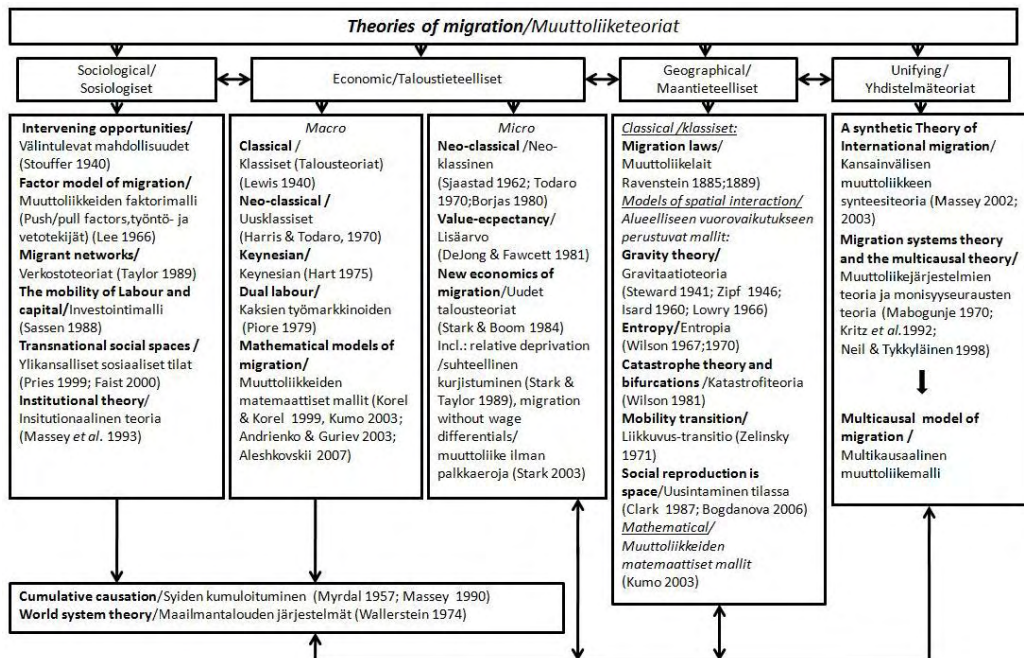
**Theories of migration**/Muuttoliiketeoriat

Sociological/ Sosiologiset

Economic/Taloustieteelliset

Geographical/ Maantieteelliset

Unifying/ Yhdistelmäteoriat

**Intervening opportunities/** Välintulevat mahdollisuudet (Stouffer 1940)
**Factor model of migration/** Muuttoliikkeiden faktorimalli (Push/pull factors,työntö- ja vetotekijät) (Lee 1966)
**Migrant networks/** Verkostoteoriat (Taylor 1989)
**The mobility of Labour and capital/**Investointimalli (Sassen 1988)
**Transnational social spaces /** Ylikansalliset sosiaaliset tilat (Pries 1999; Faist 2000)
**Institutional theory/** Insitutionaalinen teoria (Massey *et al*. 1993)

*Macro*
**Classical /** Klassiset (Talousteoriat) (Lewis 1940)
**Neo-classical /** Uusklassiset (Harris & Todaro, 1970)
**Keynesian/** Keynesian (Hart 1975)
**Dual labour/** Kaksien työmarkkinoiden (Piore 1979)
**Mathematical models of migration/** Muuttoliikkeiden matemaattiset mallit (Korel & Korel 1999, Kumo 2003; Andrienko & Guriev 2003; Aleshkovskii 2007)

*Micro*
**Neo-classical** /Neo-klassinen (Sjaastad 1962; Todaro 1970;Borjas 1980)
**Value-ecpectancy/** Lisäarvo (DeJong & Fawcett 1981)
**New economics of migration**/Uudet talousteoriat (Stark & Boom 1984)
Incl.: relative deprivation /suhteellinen kurjistuminen (Stark & Taylor 1989), migration without wage differentials/ muuttoliike ilman palkkaeroja (Stark 2003)

*Classical /klassiset:*
**Migration laws/** Muuttoliikelait Ravenstein 1885;1889)
*Models of spatial interaction/ Alueelliseen vuorovaikutukseen perustuvat mallit:*
**Gravity theory/** Gravitaatioteoria (Steward 1941; Zipf 1946; Isard 1960; Lowry 1966)
**Entropy/**Entropia (Wilson 1967;1970)
**Catastrophe theory and bifurcations** /Katastrofiteoria (Wilson 1981)
**Mobility transition/** Liikkuvus-transitio (Zelinsky 1971)
**Social reproduction is space**/Uusintaminen tilassa (Clark 1987; Bogdanova 2006)
*Mathematical/ Muuttoliikkeiden matemaattiset mallit* (Kumo 2003)

**A synthetic Theory of International migration/** Kansainvälisen muuttoliikkeen synteesiteoria (Massey 2002; 2003)
**Migration systems theory and the multicausal theory/** Muuttoliikejärjestelmien teoria ja monisyysseurausten teoria (Mabogunje 1970; Kritz *et al*.1992; Neil & Tykkyläinen 1998)

**Multicausal model of migration /** Multikausaalinen muuttoliikemalli

**Cumulative causation**/Syiden kumuloituminen (Myrdal 1957; Massey 1990)
**World system theory**/Maailmantalouden järjestelmät (Wallerstein 1974)